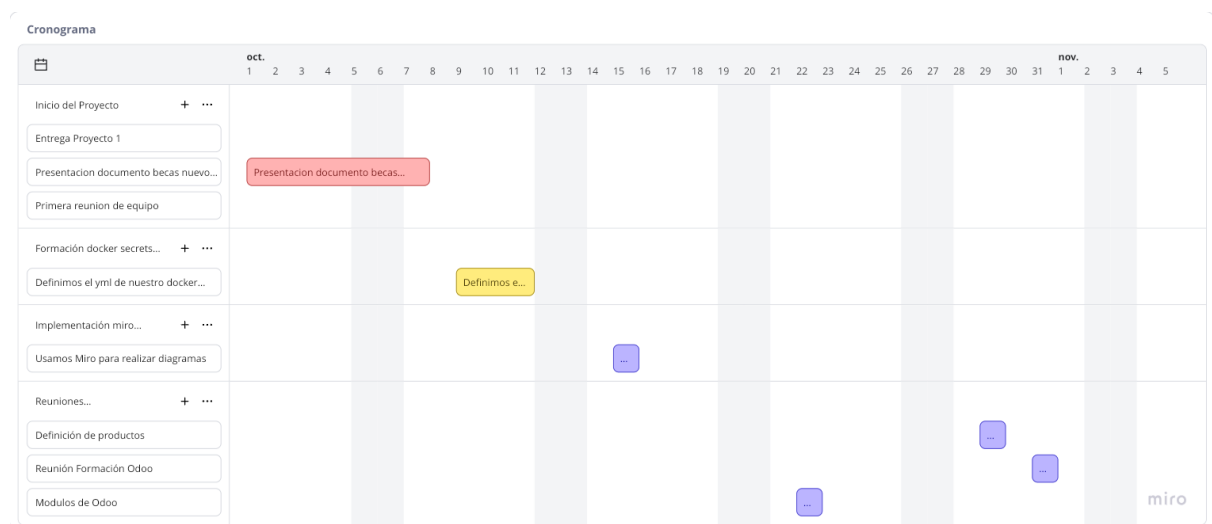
Cronograma

oct.
1 2 3 4 5 6 7 8 9 10 11 12 13 14 15 16 17 18 19 20 21 22 23 24 25 26 27 28 29 30 31
nov.
1 2 3 4 5

Inicio del Proyecto + ···
Entrega Proyecto 1
Presentacion documento becas nuevo...
Primera reunion de equipo
Presentacion documento becas...

Formación docker secrets... + ···
Definimos el yml de nuestro docker...
Definimos e...

Implementación miro... + ···
Usamos Miro para realizar diagramas
...

Reuniones... + ···
Definición de productos
Reunión Formación Odoo
Modulos de Odoo
...
...
...

miro